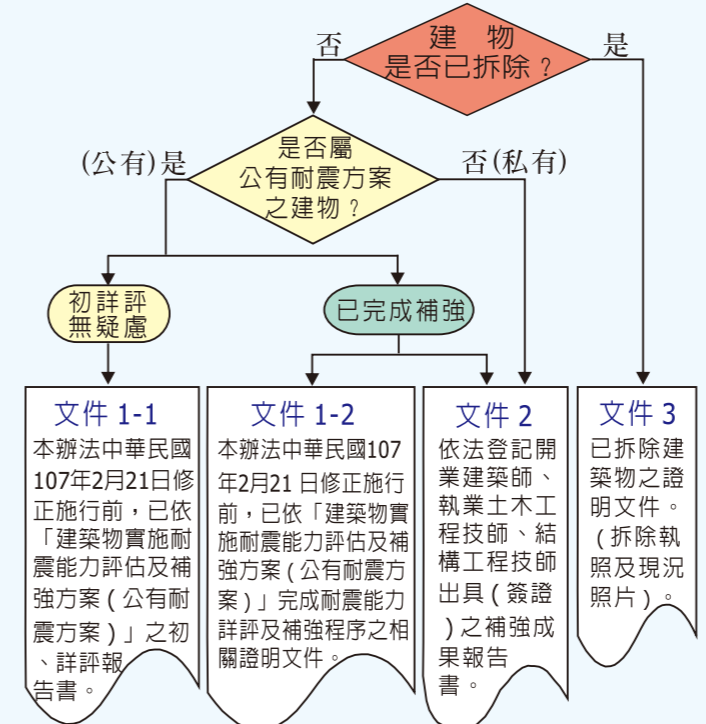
建物是否已拆除？

否

是

是否屬公有耐震方案之建物？

(公有)是

否(私有)

初詳評無疑慮

已完成補強

文件 1-1
本辦法中華民國107年2月21日修正施行前，已依「建築物實施耐震能力評估及補強方案（公有耐震方案）」之初、詳評報告書。

文件 1-2
本辦法中華民國107年2月21日修正施行前，已依「建築物實施耐震能力評估及補強方案（公有耐震方案）」完成耐震能力詳評及補強程序之相關證明文件。

文件 2
依法登記開業建築師、執業土木工程技師、結構工程技師出具（簽證）之補強成果報告書。

文件 3
已拆除建築物之證明文件。（拆除執照及現況照片）。